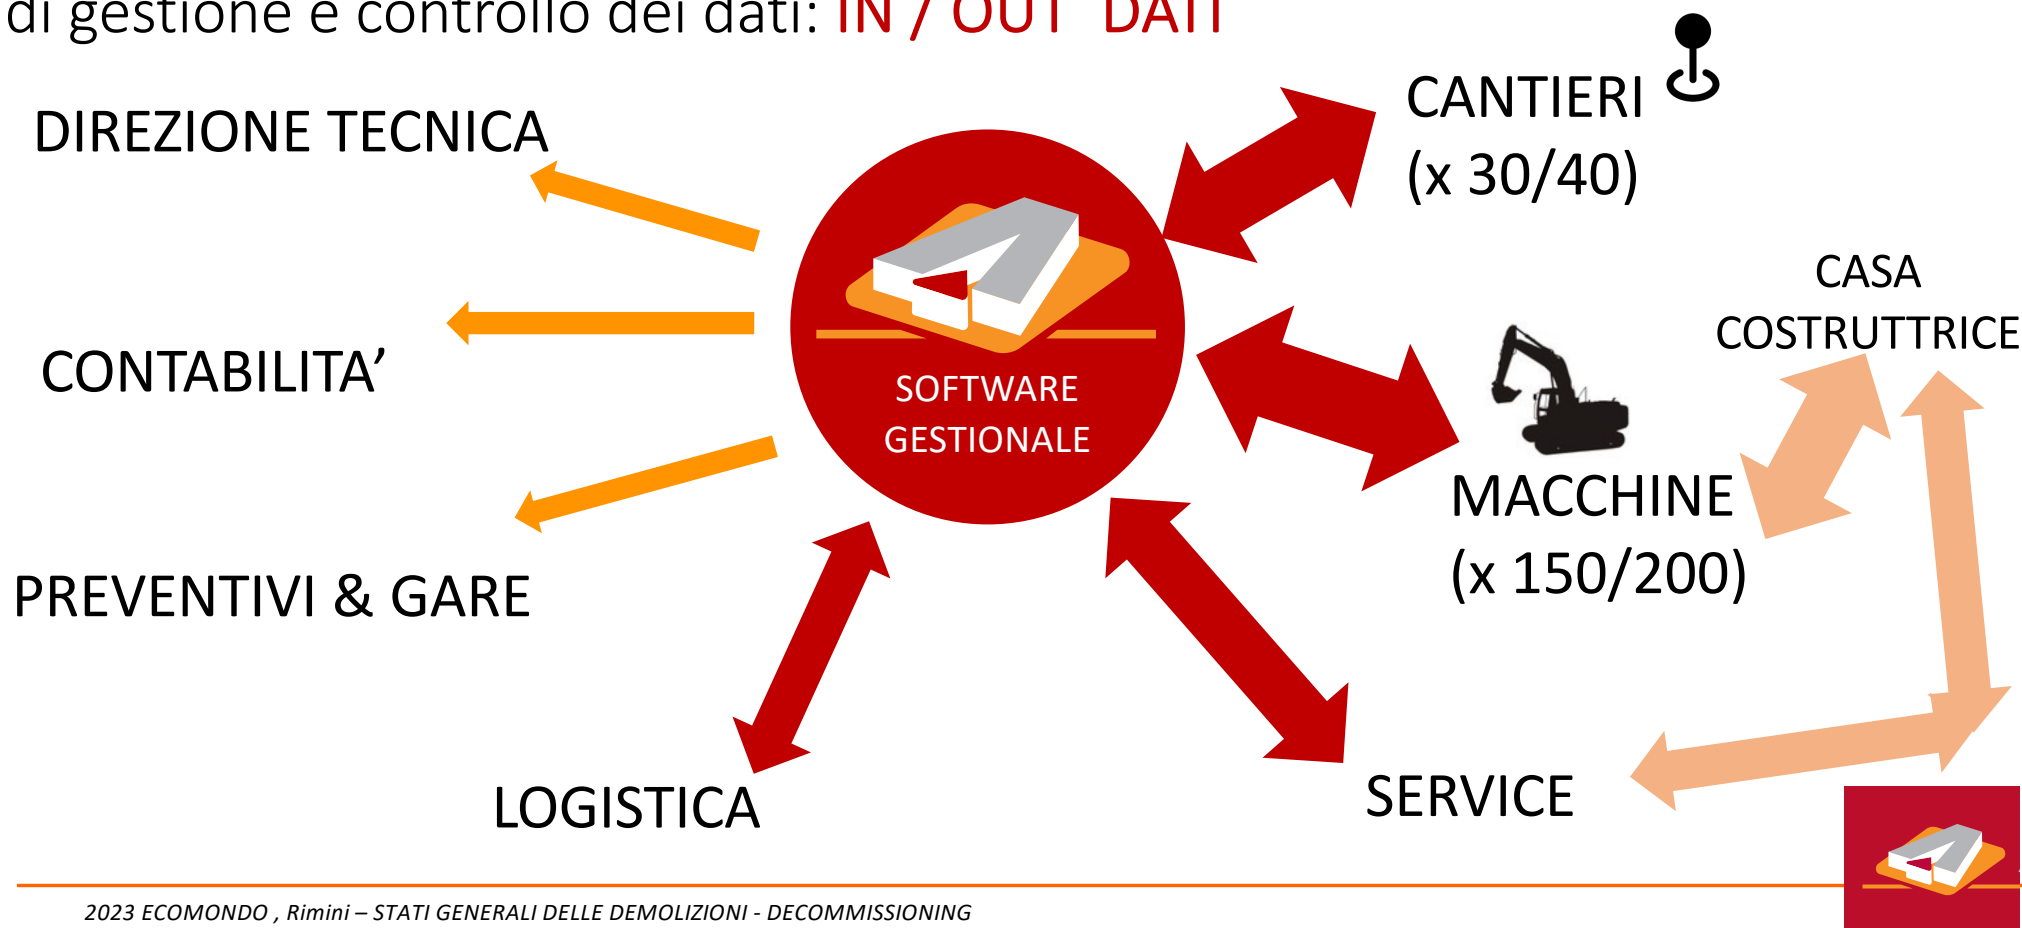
di gestione e controllo dei dati: IN / OUT DATI

DIREZIONE TECNICA

CONTABILITA'

PREVENTIVI & GARE

SOFTWARE GESTIONALE

CANTIERI (x 30/40)

CASA COSTRUTTRICE

MACCHINE (x 150/200)

LOGISTICA

SERVICE

2023 ECOMONDO , Rimini – STATI GENERALI DELLE DEMOLIZIONI - DECOMMISSIONING